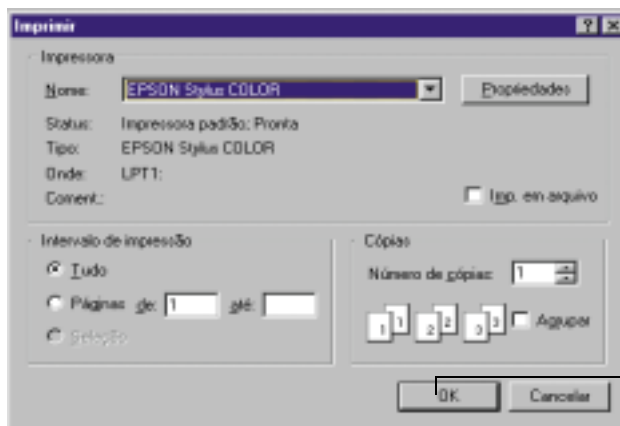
Imprimir

?

Impressora

Nome: EPSON Stylus COLOR

Propriedades

Status: Impressora padrão; Pronta

Tipo: EPSON Stylus COLOR

Onde: LPT1:

Coment.:

Imp. em arquivo

Intervalo de impressão

Tudo

Páginas de: 1 até:

Seleção

Cópias

Número de cópias: 1

1 1 2 2 3 3

Agrupar

OK

Cancelar